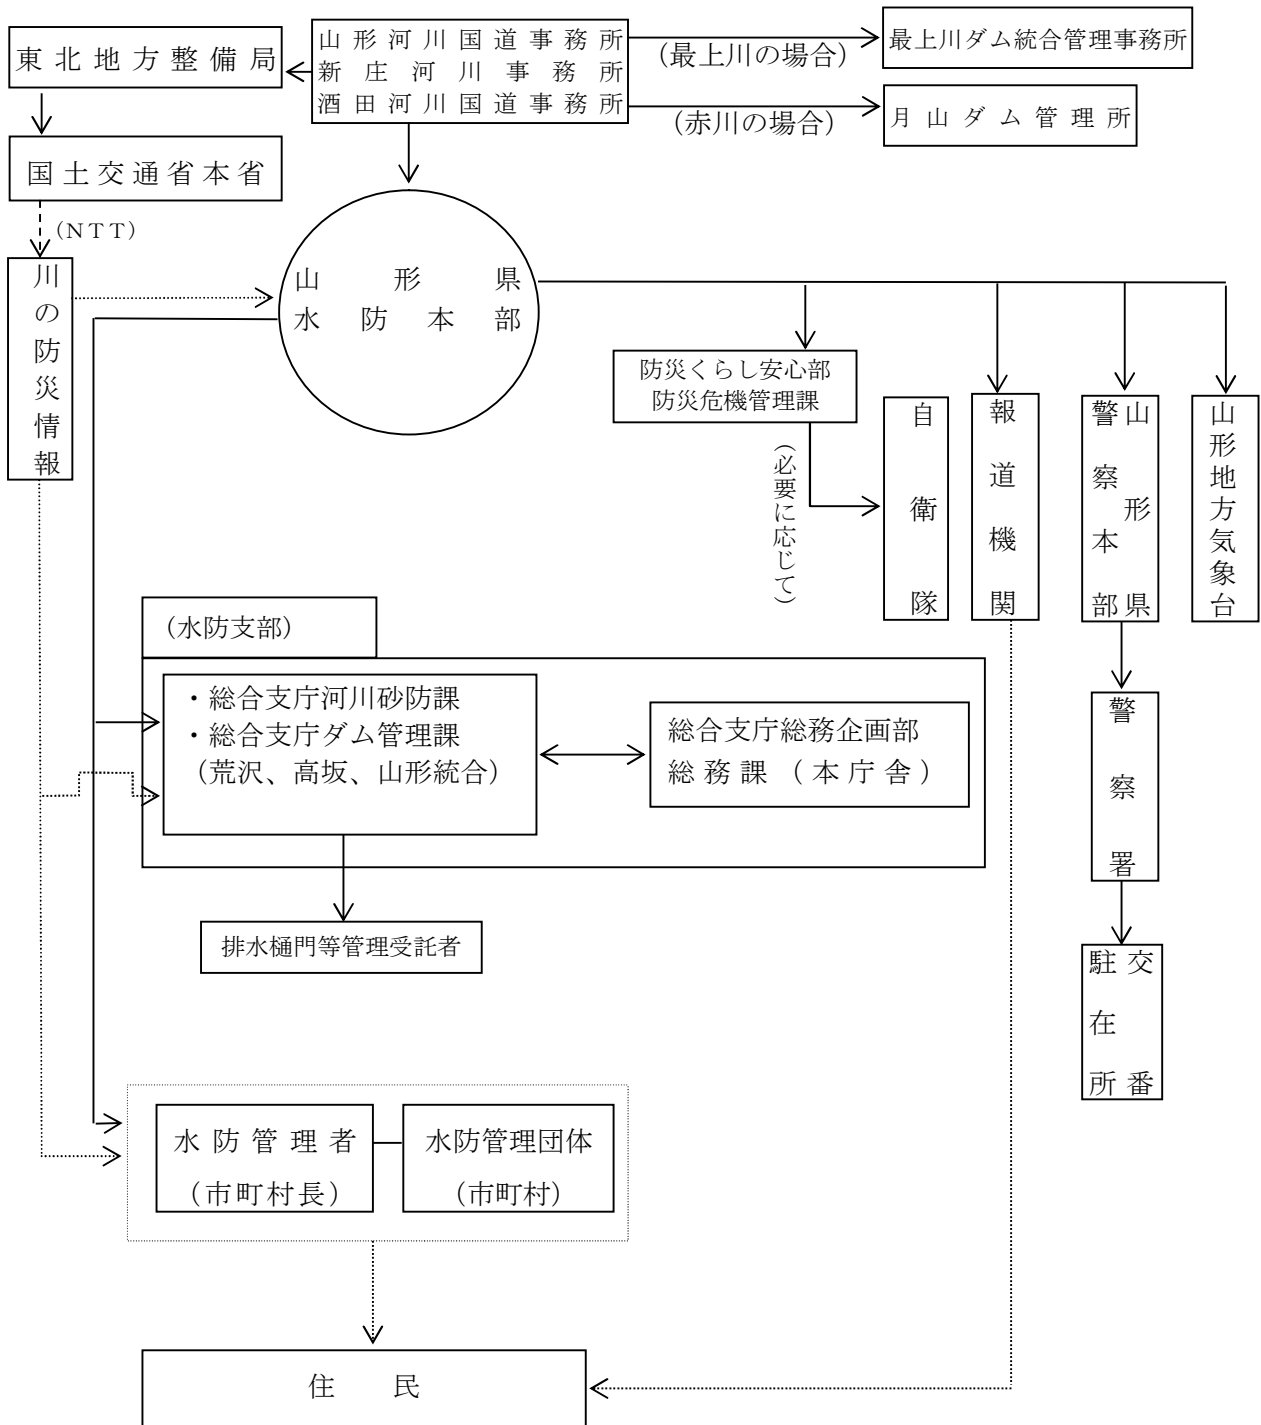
東北地方整備局

山形河川国道事務所
新庄河川事務所
酒田河川国道事務所

(最上川の場合)
最上川ダム統合管理事務所

(赤川の場合)
月山ダム管理所

国土交通省本省

(NTT)

川の防災情報

山形県
水防本部

防災くらし安心部
防災危機管理課

(必要に応じて)

自衛隊

報道機関

山形県警察本部

山形地方気象台

警察署

交番
駐在所

(水防支部)

・総合支庁河川砂防課
・総合支庁ダム管理課
(荒沢、高坂、山形統合)

総合支庁総務企画部
総務課(本庁舎)

排水樋門等管理受託者

水防管理者
(市町村長)

水防管理団体
(市町村)

住民